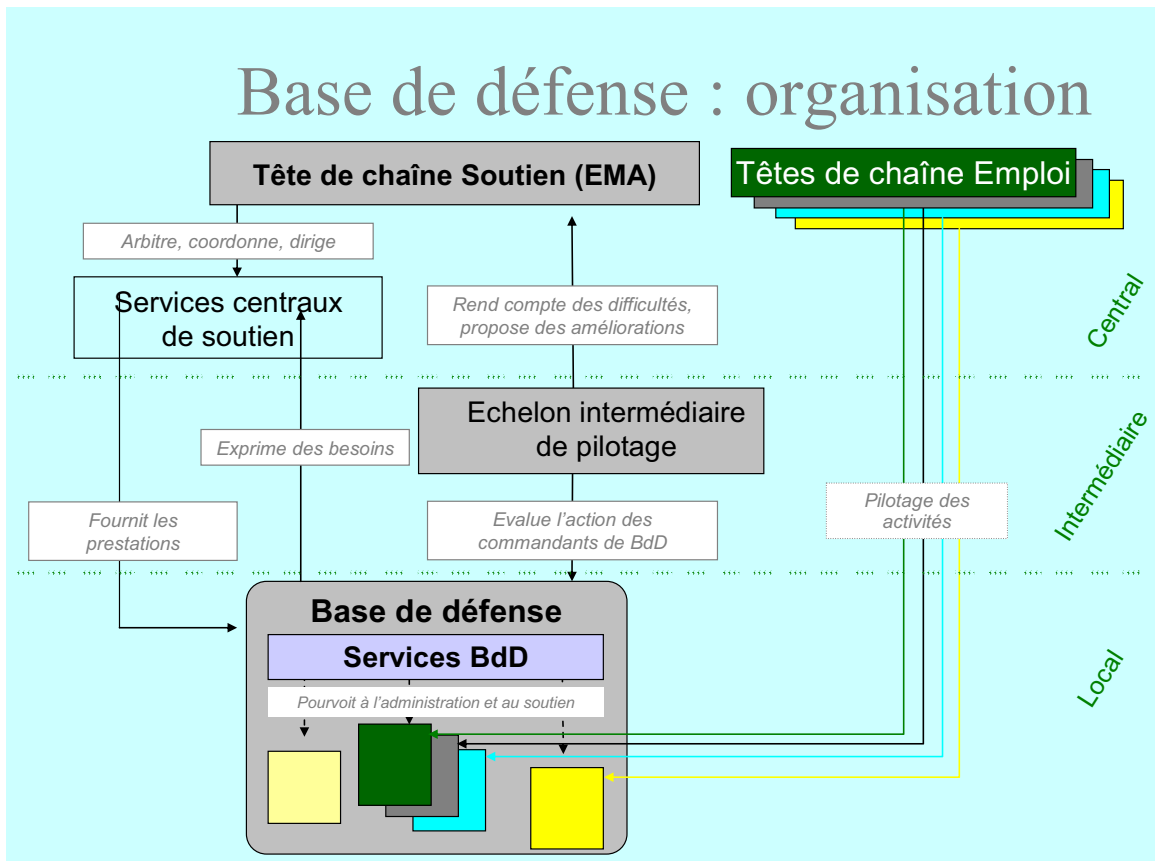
Base de défense : organisation

Tête de chaîne Soutien (EMA)

Têtes de chaîne Emploi

Arbitre, coordonne, dirige

Services centraux de soutien

Rend compte des difficultés, propose des améliorations

Central

Echelon intermédiaire de pilotage

Exprime des besoins

Intermédiaire

Fournit les prestations

Evalue l'action des commandants de BdD

Pilotage des activités

Base de défense

Services BdD

Pourvoit à l'administration et au soutien

Local